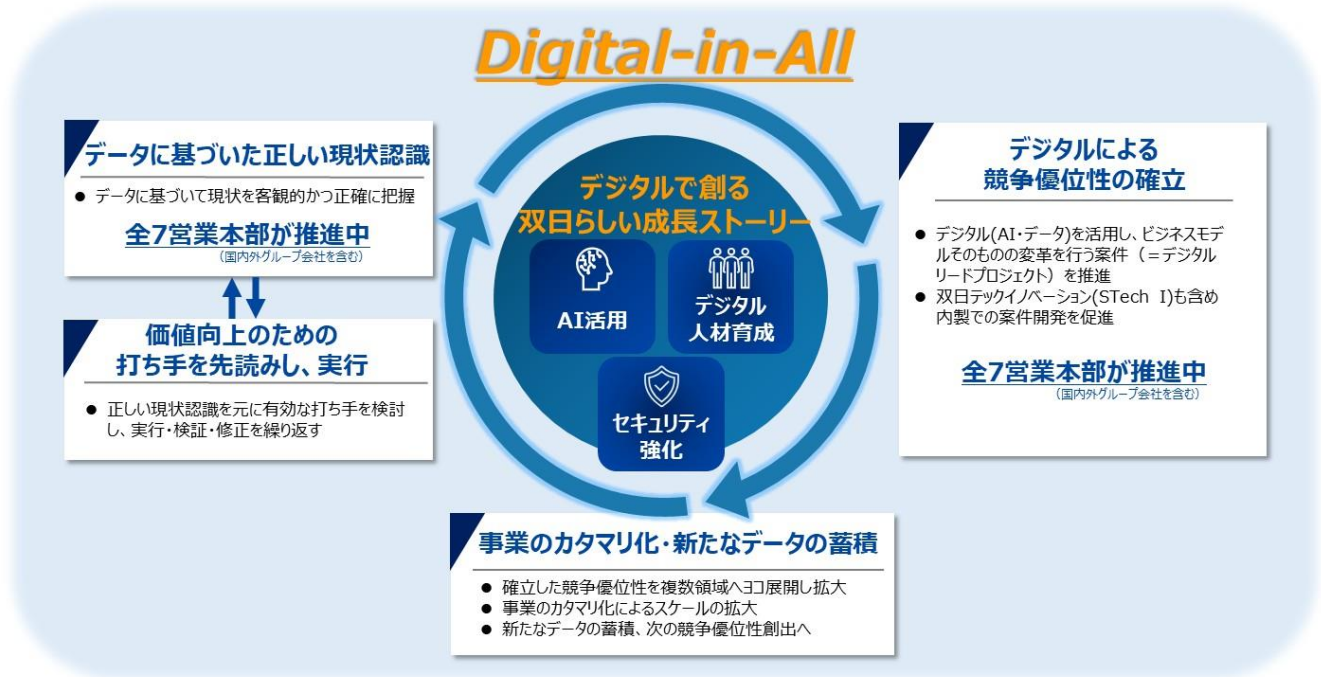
Digital-in-All

データに基づいた正しい現状認識

● データに基づいて現状を客観的かつ正確に把握

全7営業本部が推進中
(国内外グループ会社を含む)

価値向上のための
打ち手を先読みし、実行

● 正しい現状認識を元に有効な打ち手を検討し、実行・検証・修正を繰り返す

デジタルで創る
双日らしい成長ストーリー

AI活用

デジタル
人材育成

セキュリティ
強化

デジタルによる
競争優位性の確立

● デジタル(AI・データ)を活用し、ビジネスモデルそのものの変革を行う案件（＝デジタルリードプロジェクト）を推進
● 双日テックイノベーション(STech I)も含め内製での案件開発を促進

全7営業本部が推進中
(国内外グループ会社を含む)

事業のカタマリ化・新たなデータの蓄積

● 確立した競争優位性を複数領域へヨコ展開し拡大
● 事業のカタマリ化によるスケールの拡大
● 新たなデータの蓄積、次の競争優位性創出へ